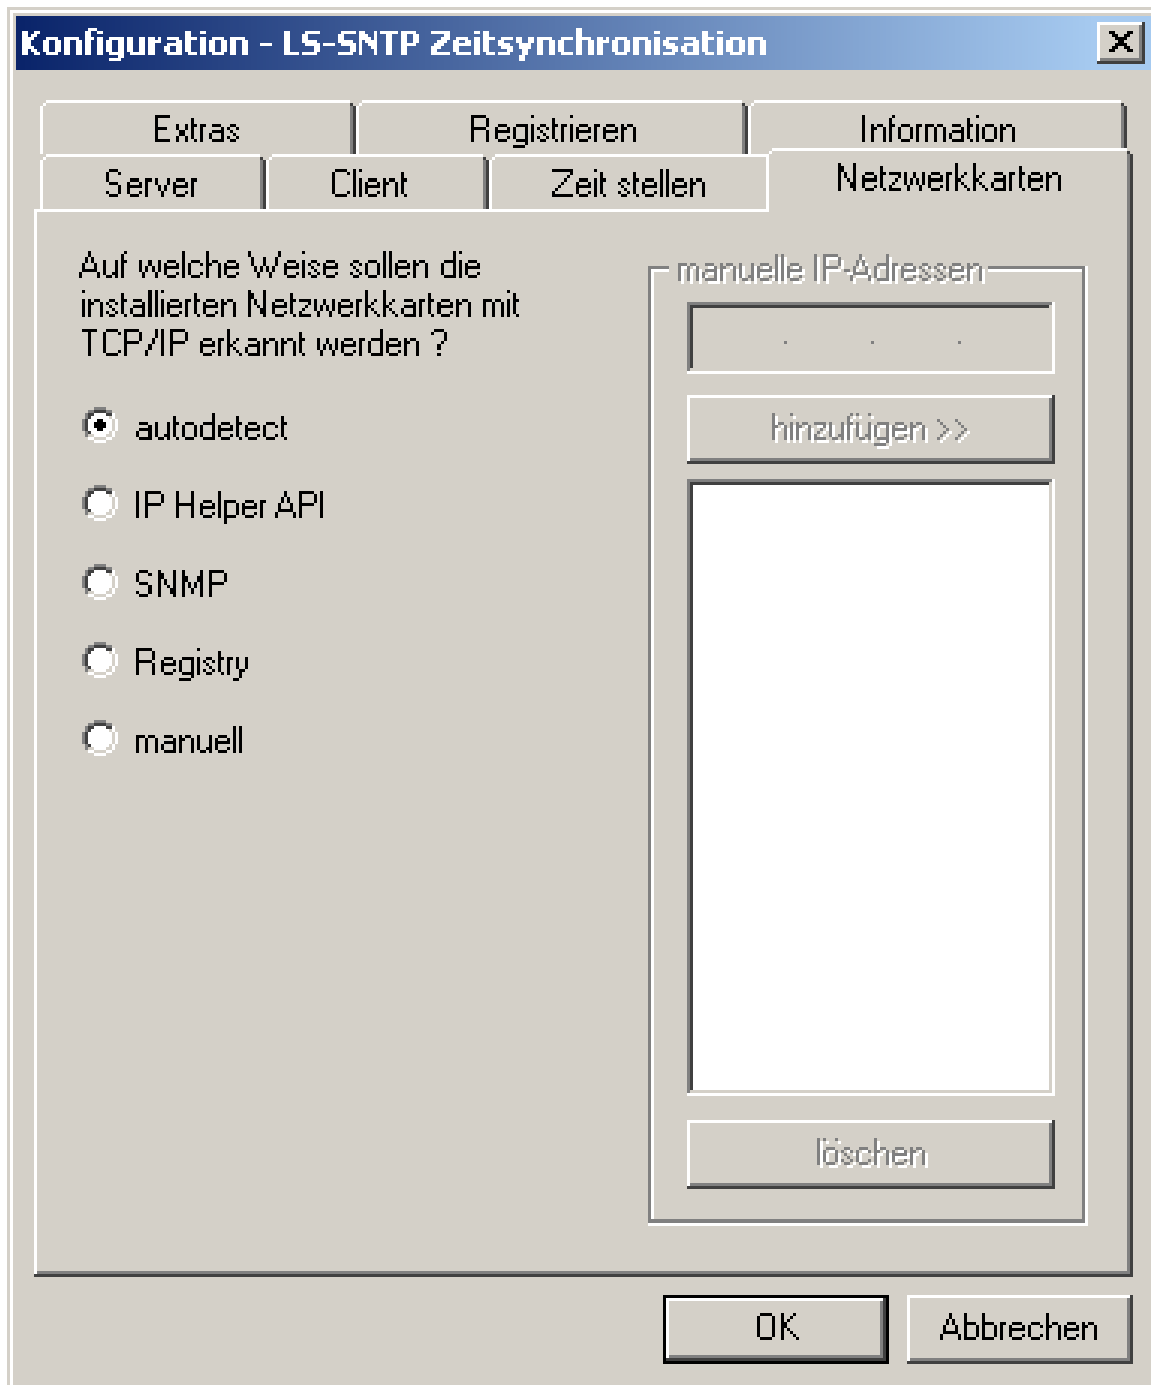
Konfiguration - LS-SNTP Zeitsynchronisation

Extras
Registrieren
Information
Server
Client
Zeit stellen
Netzwerkkarten

Auf welche Weise sollen die installierten Netzwerkkarten mit TCP/IP erkannt werden ?

autodetect
IP Helper API
SNMP
Registry
manuell

manuelle IP-Adressen
. . .
hinzufügen >>
löschen

OK
Abbrechen